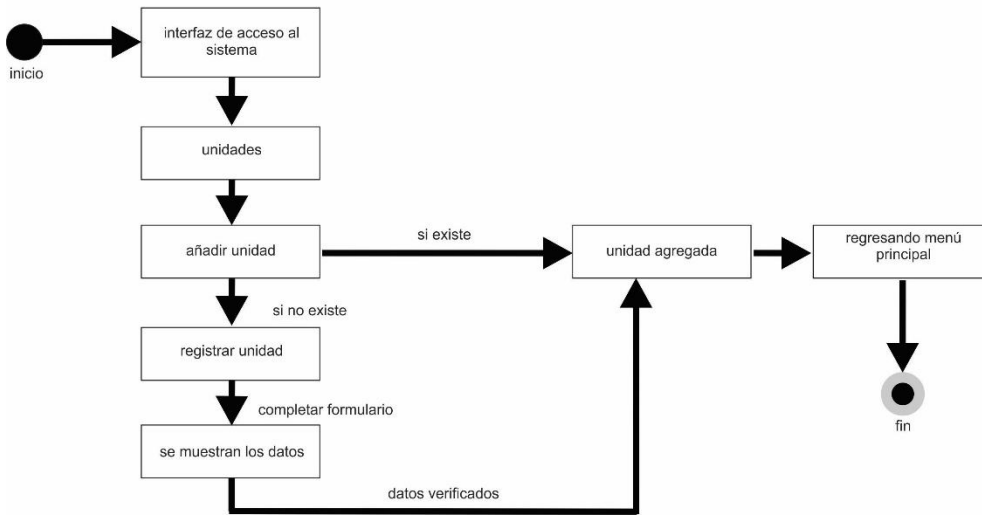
inicio

interfaz de acceso al sistema

unidades

añadir unidad

si existe

unidad agregada

regresando menú principal

si no existe

registrar unidad

completar formulario

se muestran los datos

datos verificados

fin